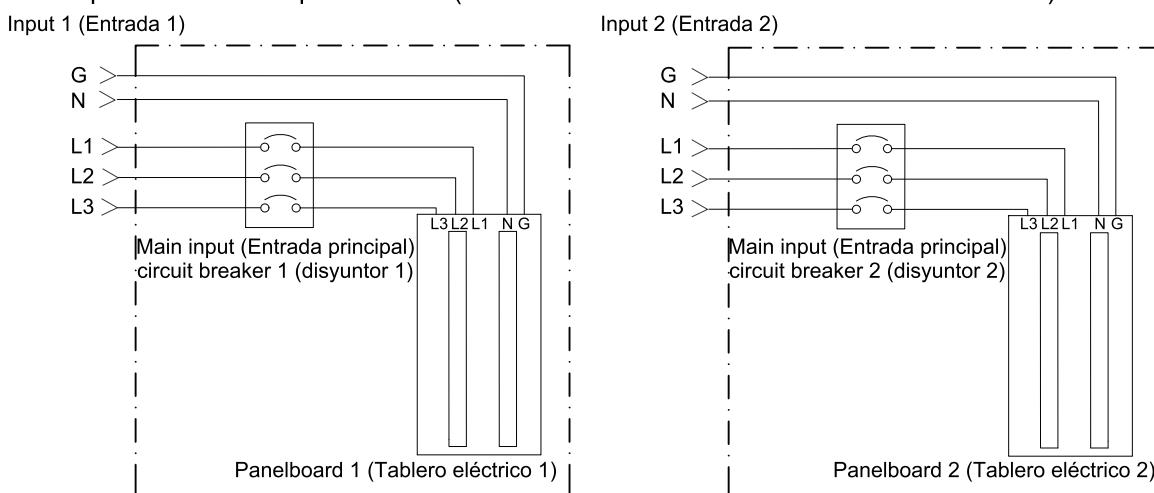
Input 1 (Entrada 1)

G
N
L1
L2
L3

L3 L2 L1 N G

Main input (Entrada principal) circuit breaker 1 (disyuntor 1)

Panelboard 1 (Tablero eléctrico 1)

Input 2 (Entrada 2)

G
N
L1
L2
L3

L3 L2 L1 N G

Main input (Entrada principal) circuit breaker 2 (disyuntor 2)

Panelboard 2 (Tablero eléctrico 2)